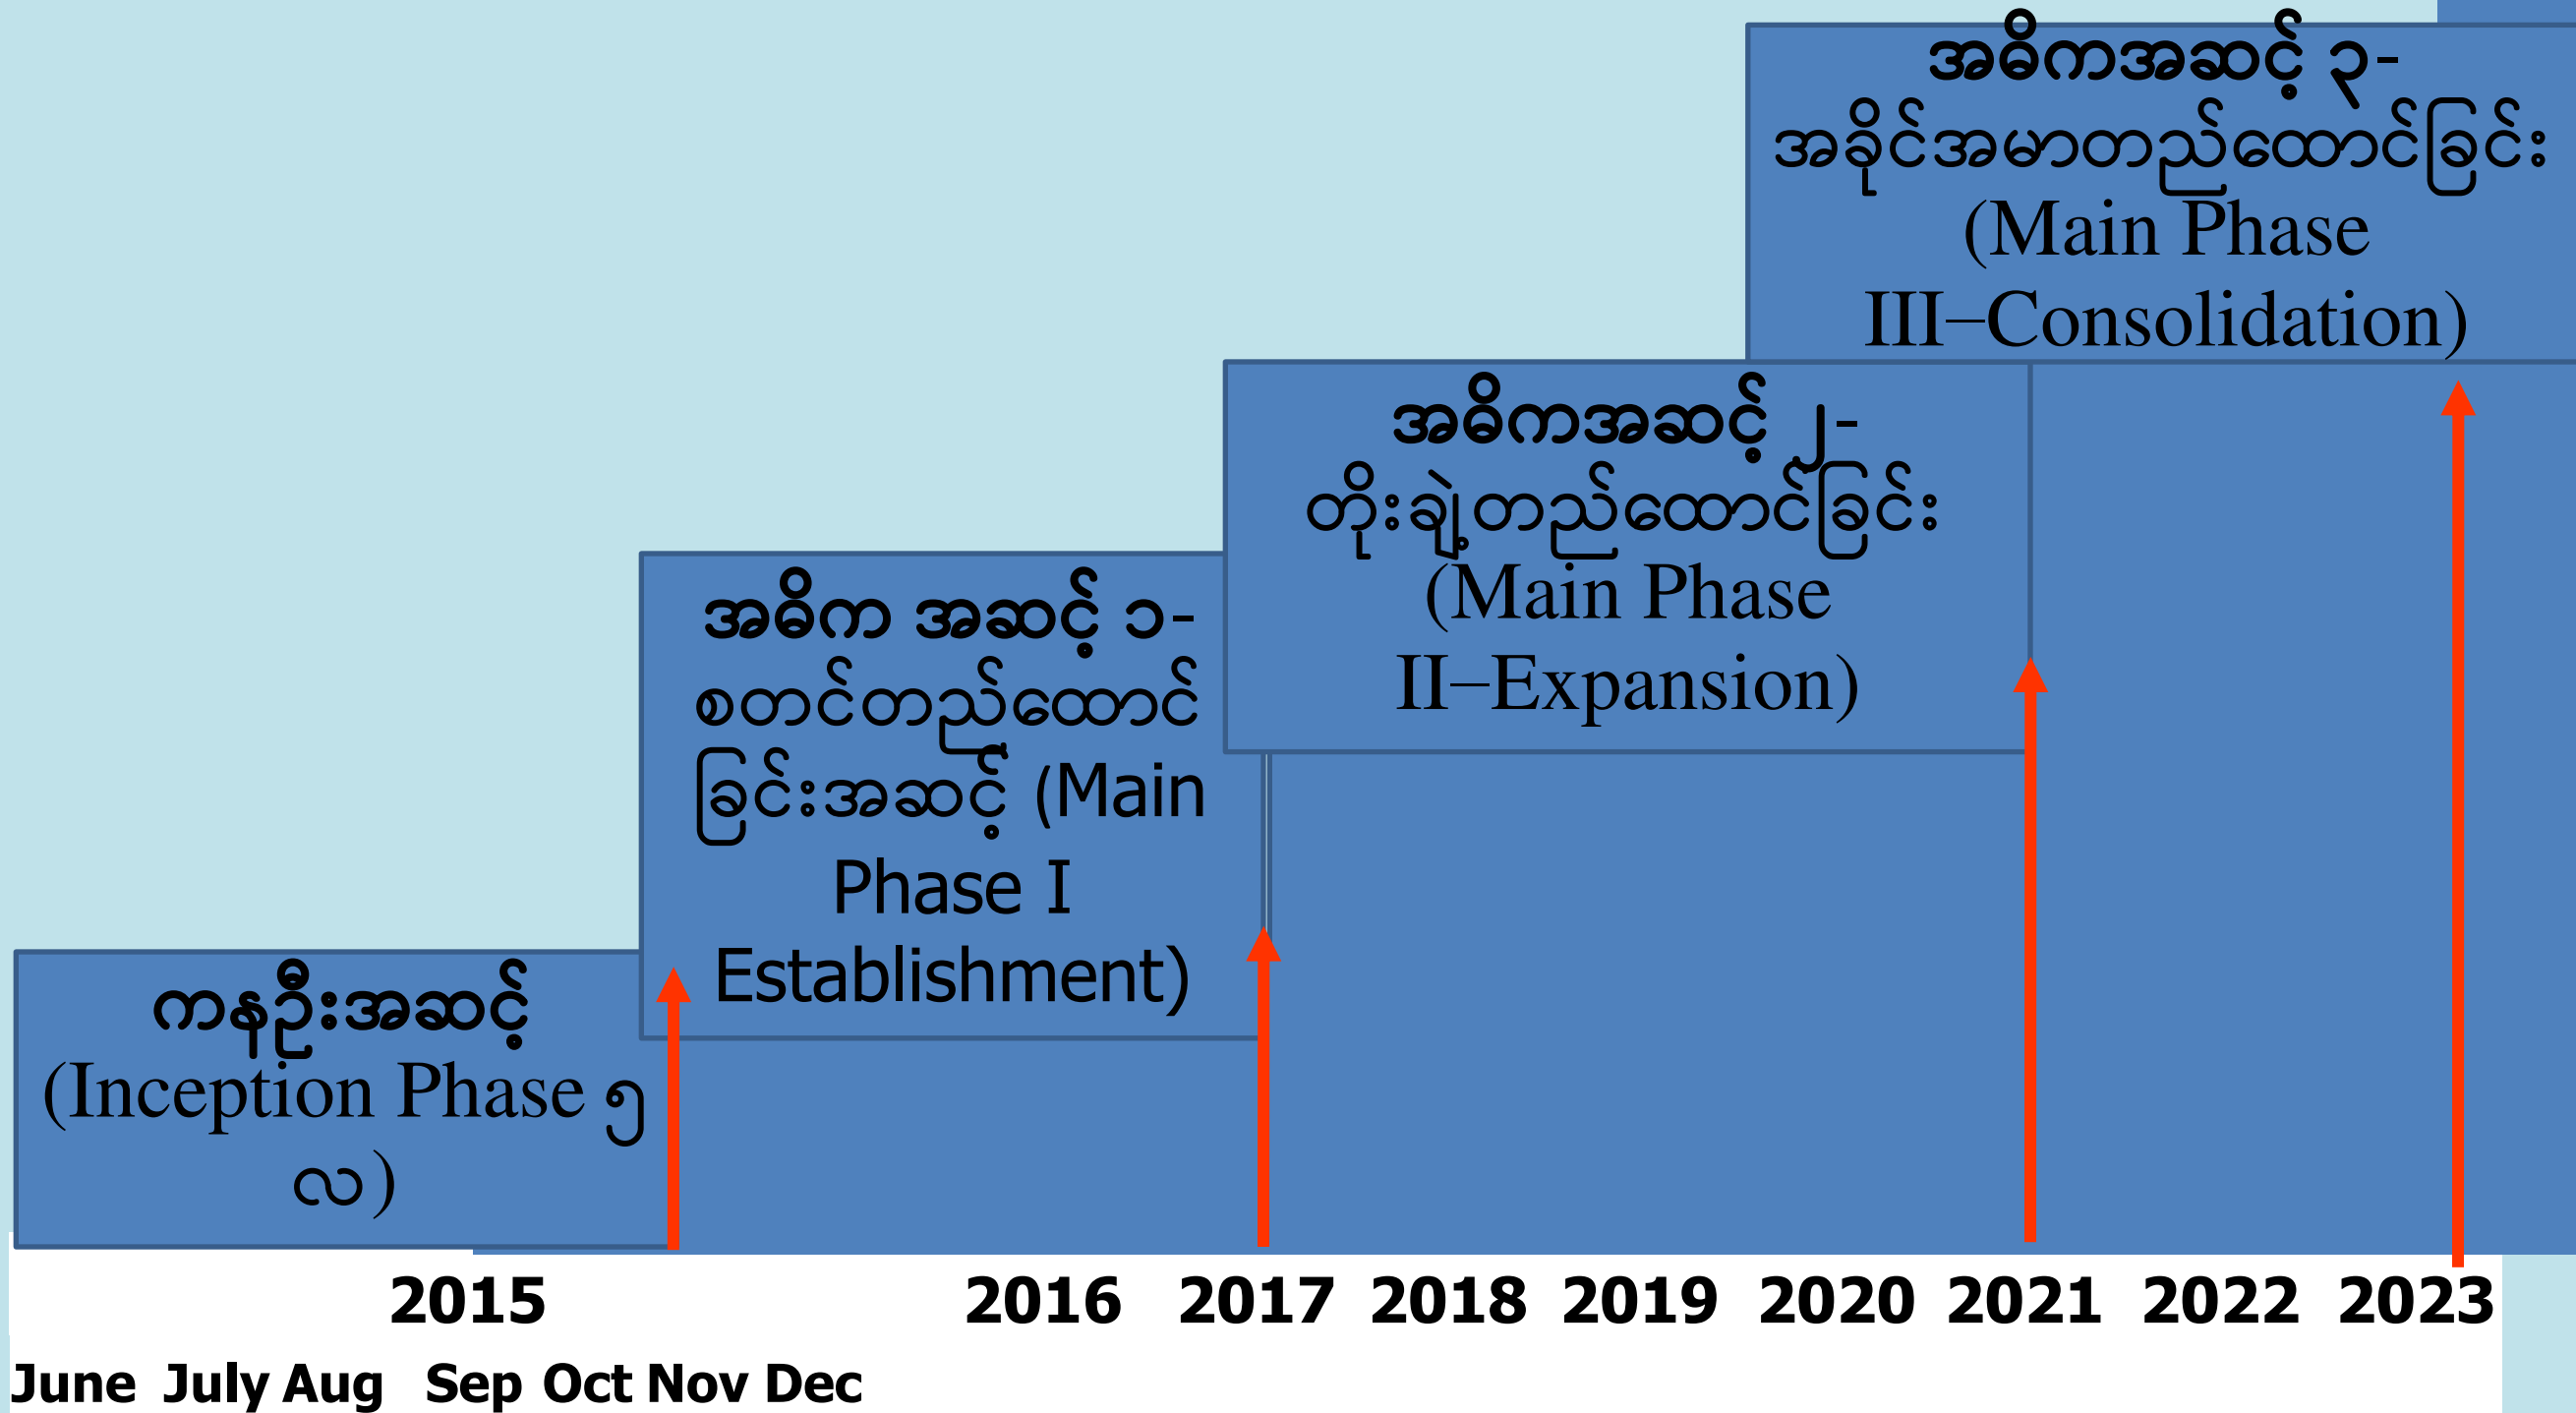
အဓိကအဆင့် ၃-
အခိုင်အမာတည်ထောင်ခြင်း
(Main Phase III–Consolidation)

အဓိကအဆင့် ၂-
တိုးချဲ့တည်ထောင်ခြင်း
(Main Phase II–Expansion)

အဓိက အဆင့် ၁-
စတင်တည်ထောင်ခြင်းအဆင့် (Main Phase I Establishment)

ကနဦးအဆင့်
(Inception Phase ၅ လ)

2015 2016 2017 2018 2019 2020 2021 2022 2023

June July Aug Sep Oct Nov Dec